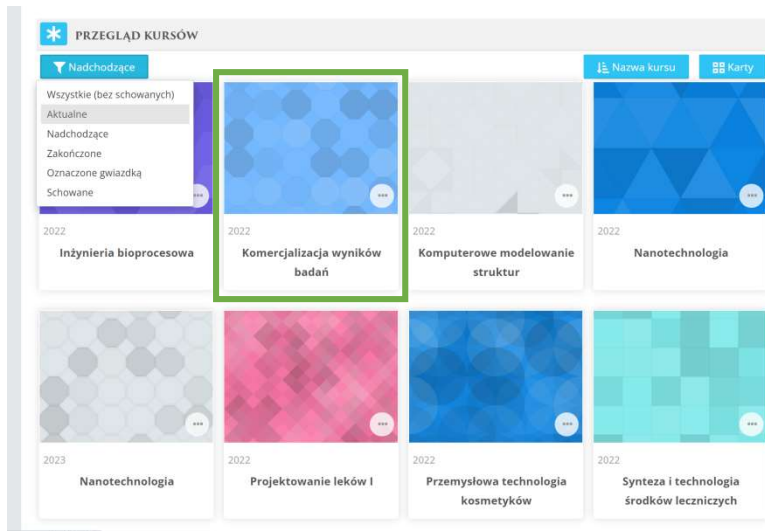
PRZEGLĄD KURSÓW

Nadchodzące

Nazwa kursu

Karty

Wszystkie (bez schowanych)
Aktualne
Nadchodzące
Zakończone
Oznaczone gwiazdką
Schowane

2022
Inżynieria bioprocesowa

2022
Komercjalizacja wyników badań

2022
Komputerowe modelowanie struktur

2022
Nanotechnologia

2023
Nanotechnologia

2022
Projektowanie leków I

2022
Przemysłowa technologia kosmetyków

2022
Synteza i technologia środków leczniczych